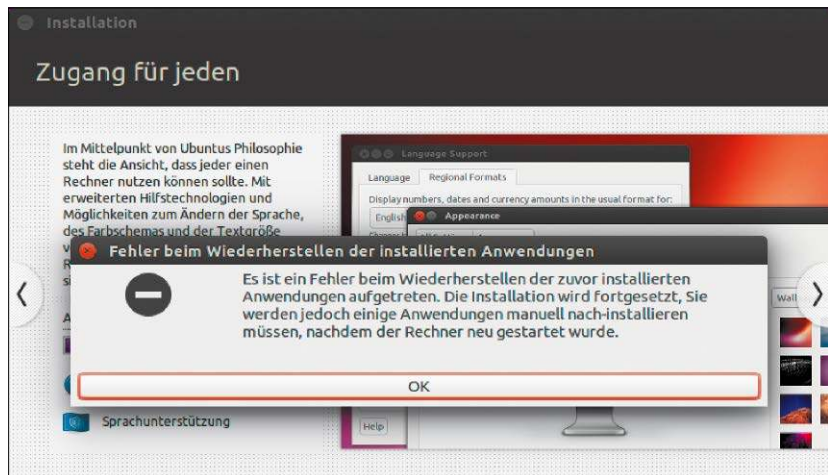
Installation

Zugang für jeden

Im Mittelpunkt von Ubuntus Philosophie steht die Ansicht, dass jeder einen Rechner nutzen können sollte. Mit erweiterten Hilfstechnologien und Möglichkeiten zum Ändern der Sprache, des Farbschemas und der Textgröße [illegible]

Language Support

Language Regional Formats

Display numbers, dates and currency amounts in the usual format for:

English

Appearance

Fehler beim Wiederherstellen der installierten Anwendungen

Es ist ein Fehler beim Wiederherstellen der zuvor installierten Anwendungen aufgetreten. Die Installation wird fortgesetzt, Sie werden jedoch einige Anwendungen manuell nach-installieren müssen, nachdem der Rechner neu gestartet wurde.

OK

Wall

Sprachunterstützung

Help